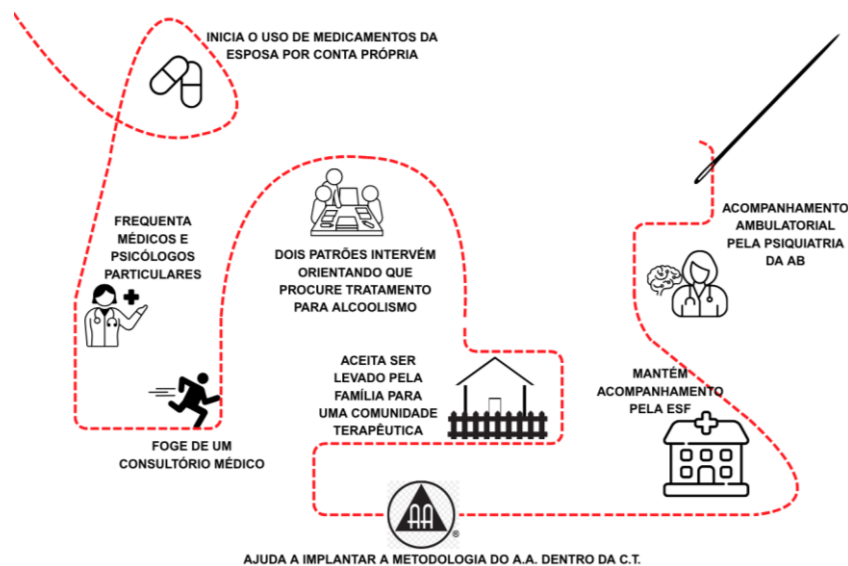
INICIA O USO DE MEDICAMENTOS DA ESPOSA POR CONTA PRÓPRIA

FREQUENTA MÉDICOS E PSICÓLOGOS PARTICULARES

DOIS PATRÕES INTERVÉM ORIENTANDO QUE PROCURE TRATAMENTO PARA ALCOOLISMO

ACOMPANHAMENTO AMBULATORIAL PELA PSIQUIATRIA DA AB

ACEITA SER LEVADO PELA FAMÍLIA PARA UMA COMUNIDADE TERAPÊUTICA

MANTÉM ACOMPANHAMENTO PELA ESF

FOGE DE UM CONSULTÓRIO MÉDICO

AA

AJUDA A IMPLANTAR A METODOLOGIA DO A.A. DENTRO DA C.T.